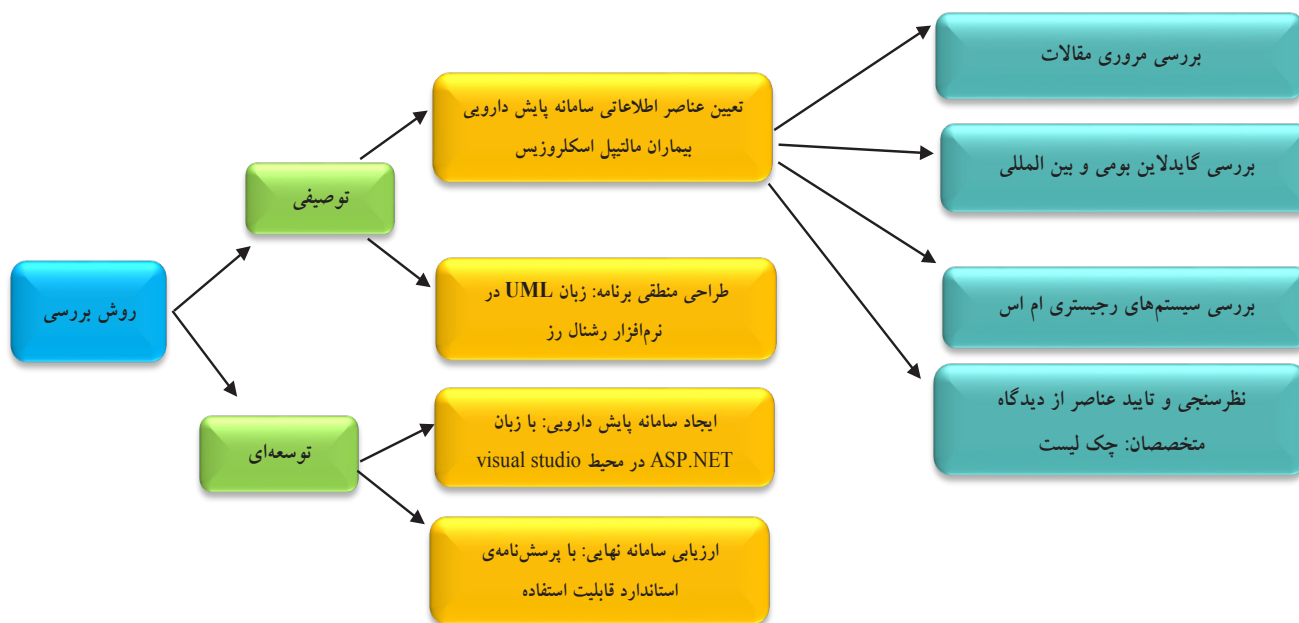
روش بررسی

توصیفی

توسعه‌ای

تعیین عناصر اطلاعاتی سامانه پایش دارویی بیماران مالتیپل اسکلروزیس

طراحی منطقی برنامه: زبان UML در نرم‌افزار رشنال رز

ایجاد سامانه پایش دارویی: با زبان ASP.NET در محیط visual studio

ارزیابی سامانه نهایی: با پرسش‌نامه‌ی استاندارد قابلیت استفاده

بررسی مروری مقالات

بررسی گایدلاین بومی و بین المللی

بررسی سیستم‌های رجیستری ام اس

نظرسنجی و تایید عناصر از دیدگاه متخصصان: چک لیست